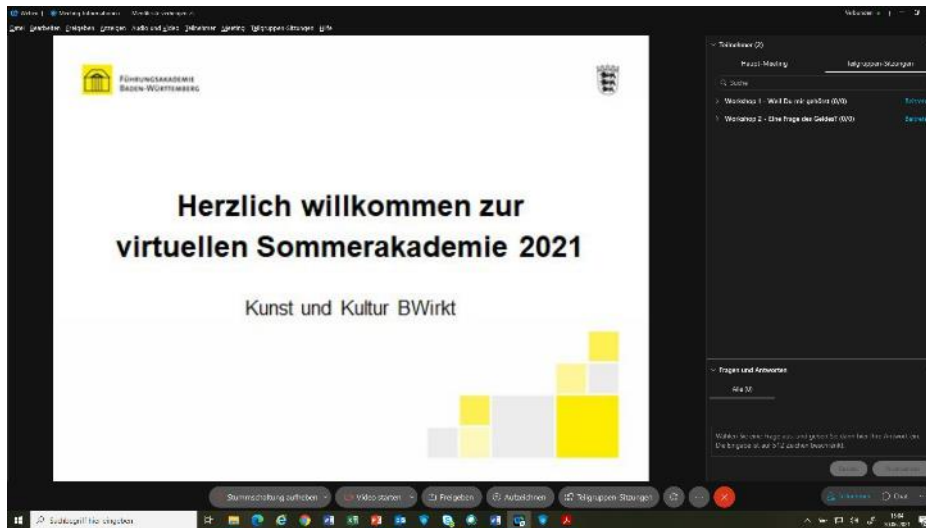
Webex | Meeting-Informationen

Datei Bearbeiten Freigeben Anzeigen Audio und Video Teilnehmer Meeting Teilgruppen-Sitzungen Hilfe

FÜHRUNGSAKADEMIE BADEN-WÜRTTEMBERG

Herzlich willkommen zur virtuellen Sommerakademie 2021

Kunst und Kultur BWirkt

Teilnehmer (2)

Haupt-Meeting

Teilgruppen-Sitzungen

Suche

Workshop 1 - Weil Du mir gehörst (0/0)

Workshop 2 - Eine Frage des Geldes? (0/0)

Fragen und Antworten

Alle (0)

Stummschaltung aufheben

Video starten

Freigeben

Aufzeichnen

Teilgruppen-Sitzungen

Suchbegriff hier eingeben